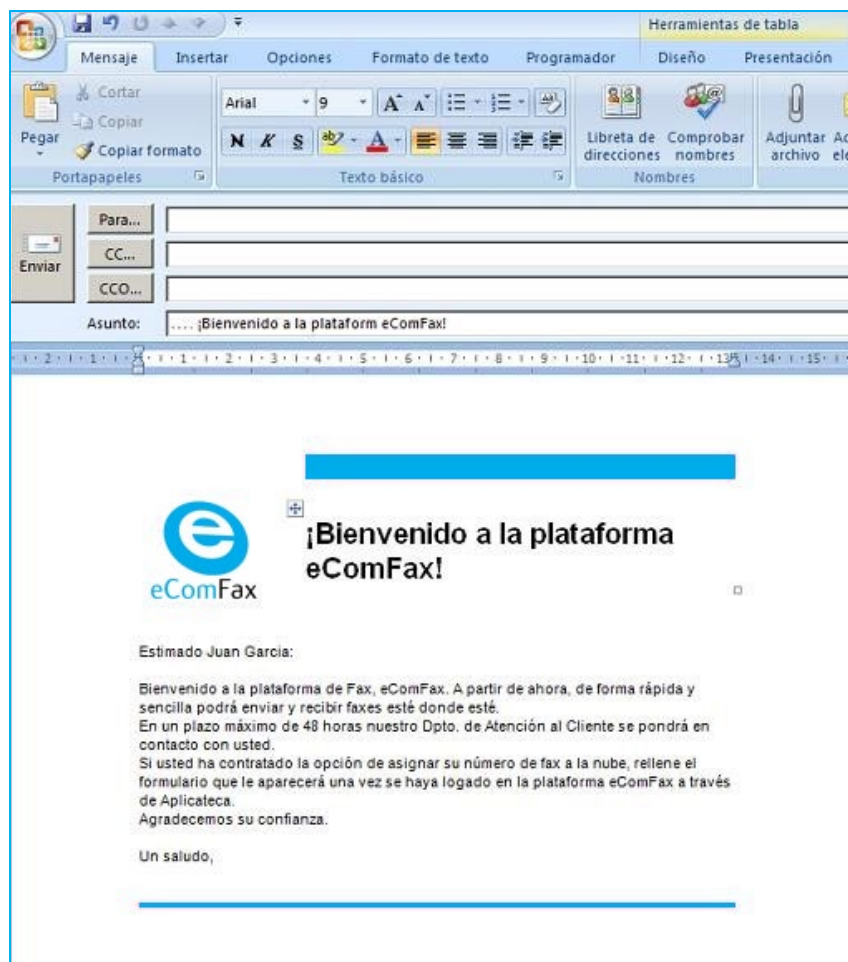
Herramientas de tabla

Mensaje Insertar Opciones Formato de texto Programador Diseño Presentación

Pegar
Cortar
Copiar
Copiar formato
Portapapeles

Arial 9
N K S
Texto básico

Libreta de direcciones
Comprobar nombres
Nombres

Adjuntar archivo
Ac el

Enviar
Para...
CC...
CCO...
Asunto: .... ¡Bienvenido a la plataform eComFax!

· 2 · 1 · 1 · 1 · 1 · 2 · 3 · 4 · 5 · 6 · 7 · 8 · 9 · 10 · 11 · 12 · 13 · 14 · 15 ·

eComFax

¡Bienvenido a la plataforma eComFax!

Estimado Juan Garcia:

Bienvenido a la plataforma de Fax, eComFax. A partir de ahora, de forma rápida y sencilla podrá enviar y recibir faxes esté donde esté.
En un plazo máximo de 48 horas nuestro Dpto. de Atención al Cliente se pondrá en contacto con usted.
Si usted ha contratado la opción de asignar su número de fax a la nube, rellene el formulario que le aparecerá una vez se haya logado en la plataforma eComFax a través de Aplicateca.
Agradecemos su confianza.

Un saludo,